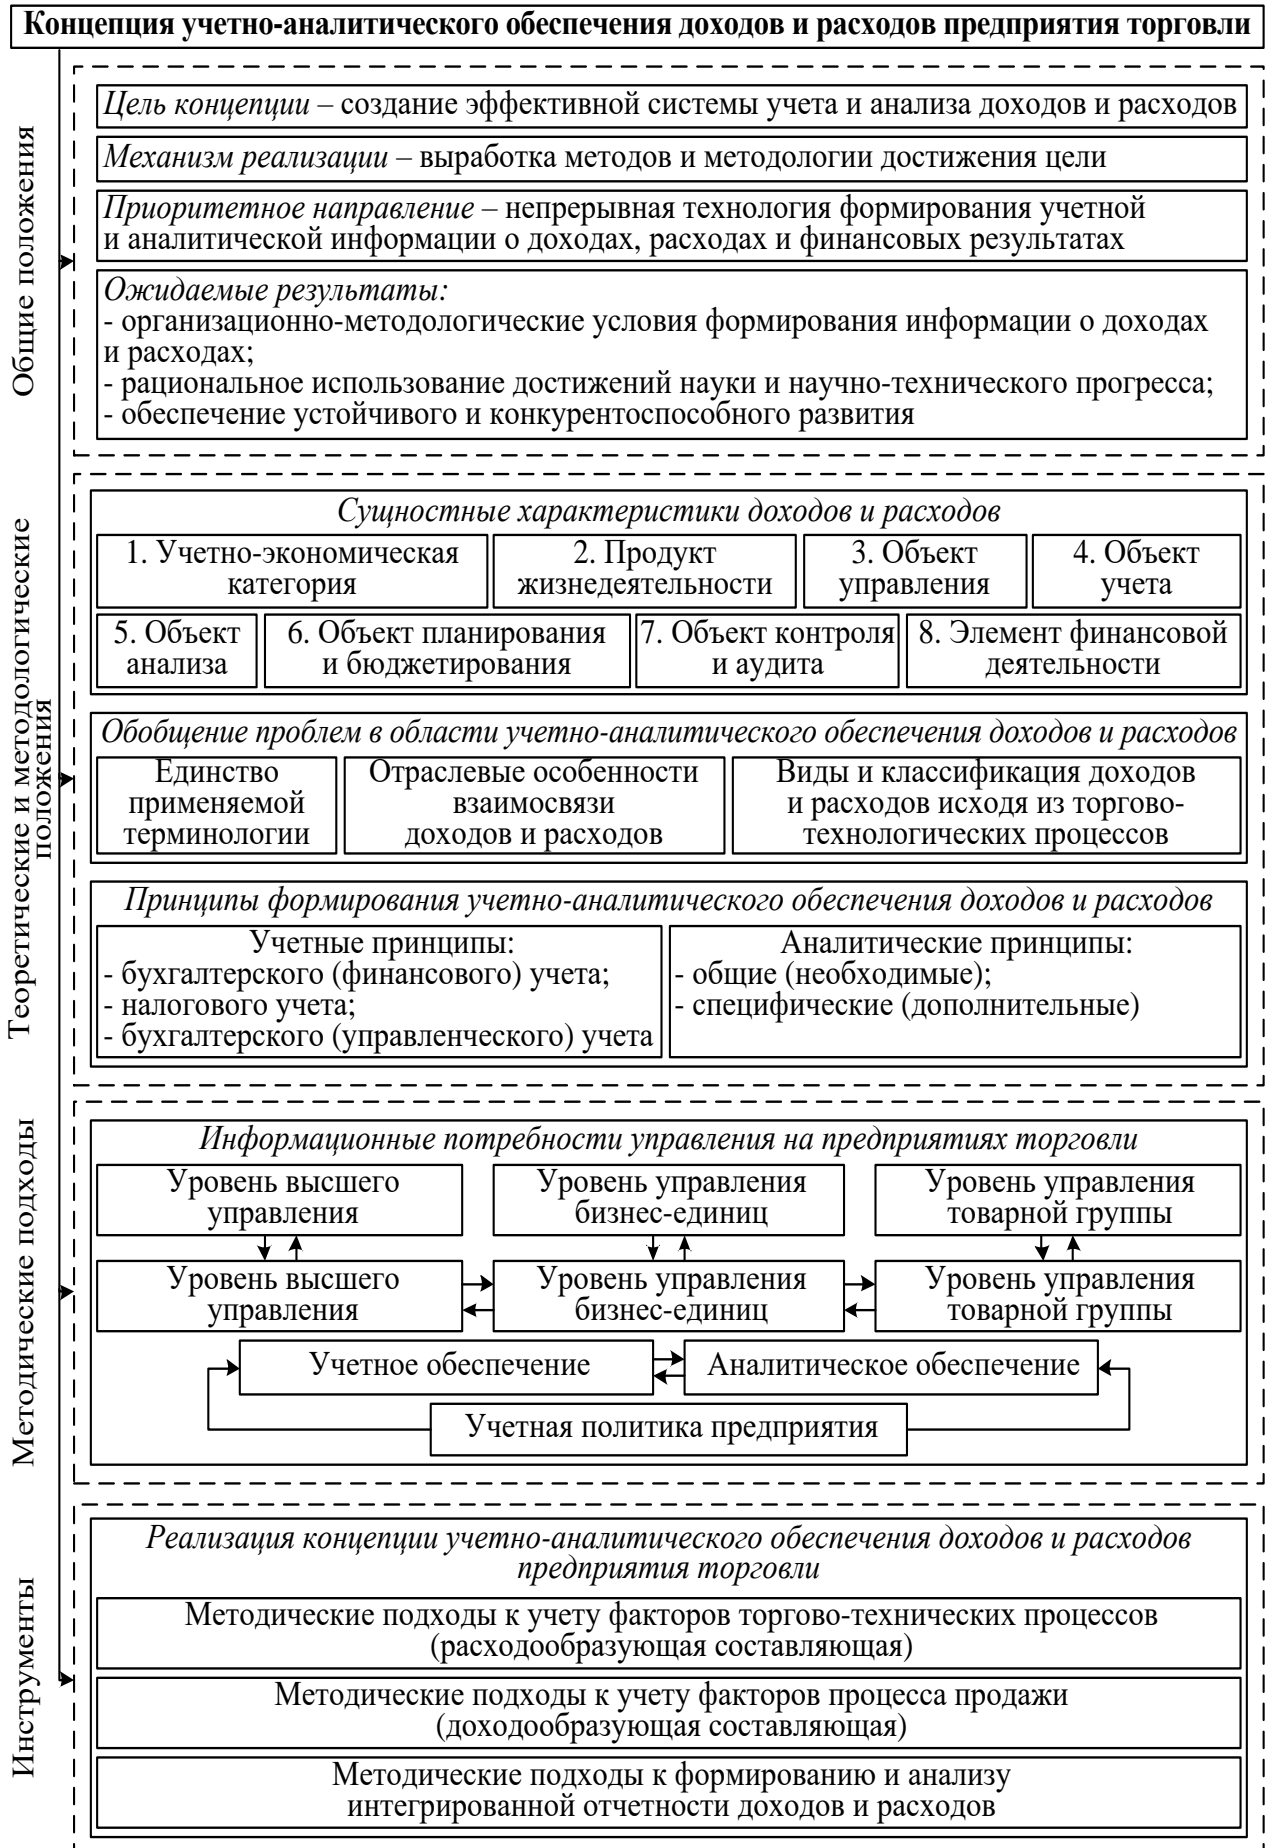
Концепция учетно-аналитического обеспечения доходов и расходов предприятия торговли

Общие положения

Цель концепции – создание эффективной системы учета и анализа доходов и расходов

Механизм реализации – выработка методов и методологии достижения цели

Приоритетное направление – непрерывная технология формирования учетной и аналитической информации о доходах, расходах и финансовых результатах

Ожидаемые результаты:
- организационно-методологические условия формирования информации о доходах и расходах;
- рациональное использование достижений науки и научно-технического прогресса;
- обеспечение устойчивого и конкурентоспособного развития

Теоретические и методологические положения

Сущностные характеристики доходов и расходов

1. Учетно-экономическая категория
2. Продукт жизнедеятельности
3. Объект управления
4. Объект учета
5. Объект анализа
6. Объект планирования и бюджетирования
7. Объект контроля и аудита
8. Элемент финансовой деятельности

Обобщение проблем в области учетно-аналитического обеспечения доходов и расходов

Единство применяемой терминологии
Отраслевые особенности взаимосвязи доходов и расходов
Виды и классификация доходов и расходов исходя из торгово-технологических процессов

Принципы формирования учетно-аналитического обеспечения доходов и расходов

Учетные принципы:
- бухгалтерского (финансового) учета;
- налогового учета;
- бухгалтерского (управленческого) учета

Аналитические принципы:
- общие (необходимые);
- специфические (дополнительные)

Методические подходы

Информационные потребности управления на предприятиях торговли

Уровень высшего управления
Уровень управления бизнес-единиц
Уровень управления товарной группы
Уровень высшего управления
Уровень управления бизнес-единиц
Уровень управления товарной группы

Учетное обеспечение
Аналитическое обеспечение
Учетная политика предприятия

Инструменты

Реализация концепции учетно-аналитического обеспечения доходов и расходов предприятия торговли

Методические подходы к учету факторов торгово-технических процессов (расходообразующая составляющая)

Методические подходы к учету факторов процесса продажи (доходообразующая составляющая)

Методические подходы к формированию и анализу интегрированной отчетности доходов и расходов